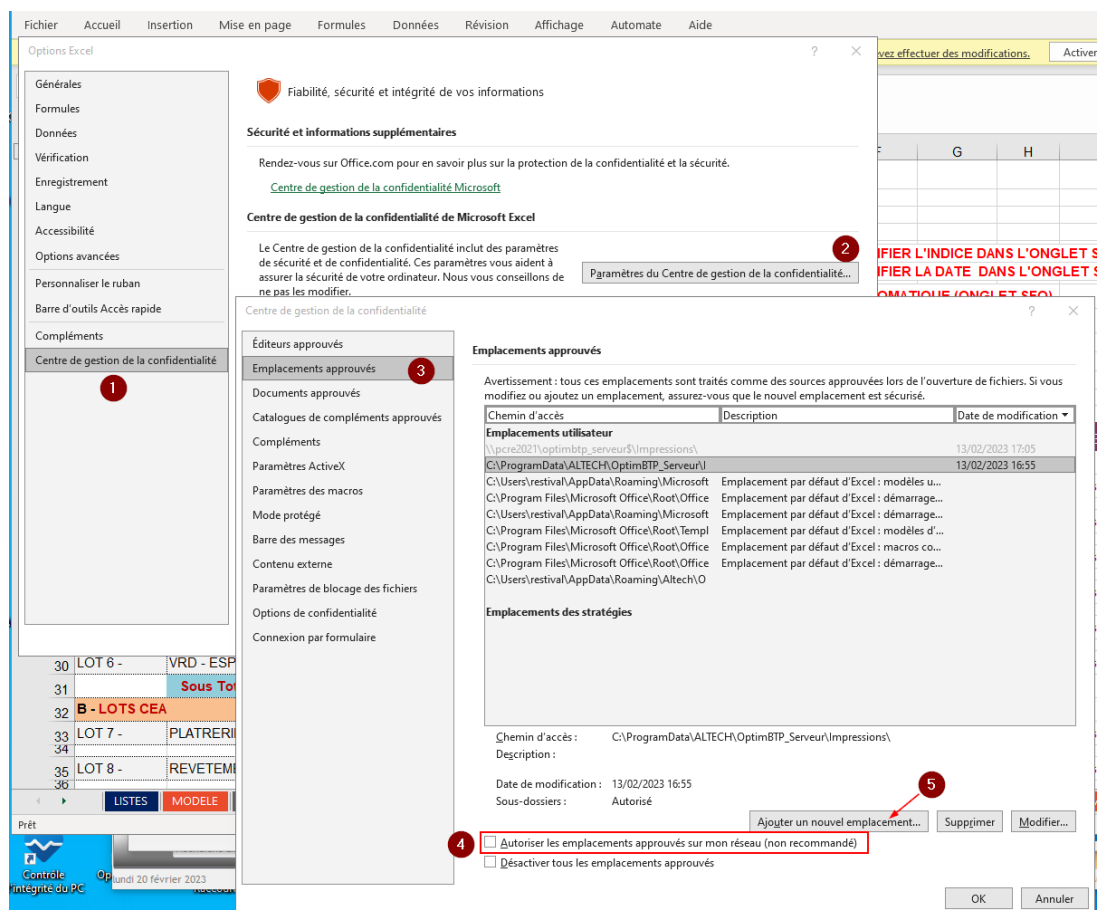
Fichier Accueil Insertion Mise en page Formules Données Révision Affichage Automate Aide

vez effectuer des modifications. Activer

Options Excel ? ×

Générales
Formules
Données
Vérification
Enregistrement
Langue
Accessibilité
Options avancées
Personnaliser le ruban
Barre d'outils Accès rapide
Compléments
Centre de gestion de la confidentialité

1

Fiabilité, sécurité et intégrité de vos informations

Sécurité et informations supplémentaires

Rendez-vous sur Office.com pour en savoir plus sur la protection de la confidentialité et la sécurité.

Centre de gestion de la confidentialité Microsoft

Centre de gestion de la confidentialité de Microsoft Excel

Le Centre de gestion de la confidentialité inclut des paramètres de sécurité et de confidentialité. Ces paramètres vous aident à assurer la sécurité de votre ordinateur. Nous vous conseillons de ne pas les modifier.

2

Paramètres du Centre de gestion de la confidentialité...

F G H

FIER L'INDICE DANS L'ONGLET S
FIER LA DATE DANS L'ONGLET S
OMATIQUE (ONGLET SEO)

Centre de gestion de la confidentialité ? ×

Éditeurs approuvés
Emplacements approuvés
3
Documents approuvés
Catalogues de compléments approuvés
Compléments
Paramètres ActiveX
Paramètres des macros
Mode protégé
Barre des messages
Contenu externe
Paramètres de blocage des fichiers
Options de confidentialité
Connexion par formulaire

Emplacements approuvés

Avertissement : tous ces emplacements sont traités comme des sources approuvées lors de l'ouverture de fichiers. Si vous modifiez ou ajoutez un emplacement, assurez-vous que le nouvel emplacement est sécurisé.

| Chemin d'accès | Description | Date de modification |
|---|---|---|
| Emplacements utilisateur | | |
| \\pcre2021\optimbtp_serveur$\Impressions\ | | 13/02/2023 17:05 |
| C:\ProgramData\ALTECH\OptimBTP_Serveur\I | | 13/02/2023 16:55 |
| C:\Users\restival\AppData\Roaming\Microsoft | Emplacement par défaut d'Excel : modèles u... | |
| C:\Program Files\Microsoft Office\Root\Office | Emplacement par défaut d'Excel : démarrage... | |
| C:\Program Files\Microsoft Office\Root\Office | Emplacement par défaut d'Excel : démarrage... | |
| C:\Program Files\Microsoft Office\Root\Templ | Emplacement par défaut d'Excel : modèles d'... | |
| C:\Program Files\Microsoft Office\Root\Office | Emplacement par défaut d'Excel : macros co... | |
| C:\Program Files\Microsoft Office\Root\Office | Emplacement par défaut d'Excel : démarrage... | |
| C:\Users\restival\AppData\Roaming\Altech\O | | |
| Emplacements des stratégies | | |

Chemin d'accès : C:\ProgramData\ALTECH\OptimBTP_Serveur\Impressions\
Description :

Date de modification : 13/02/2023 16:55
Sous-dossiers : Autorisé

5

Ajouter un nouvel emplacement... Supprimer Modifier...

4

Autoriser les emplacements approuvés sur mon réseau (non recommandé)
Désactiver tous les emplacements approuvés

OK Annuler

30 LOT 6 - VRD - ESP
31 Sous To
32 B - LOTS CEA
33 LOT 7 - PLATRERI
34
35 LOT 8 - REVETEME
36

LISTES MODELE

Prêt

Contrôle l'intégrité du PC
lundi 20 février 2023